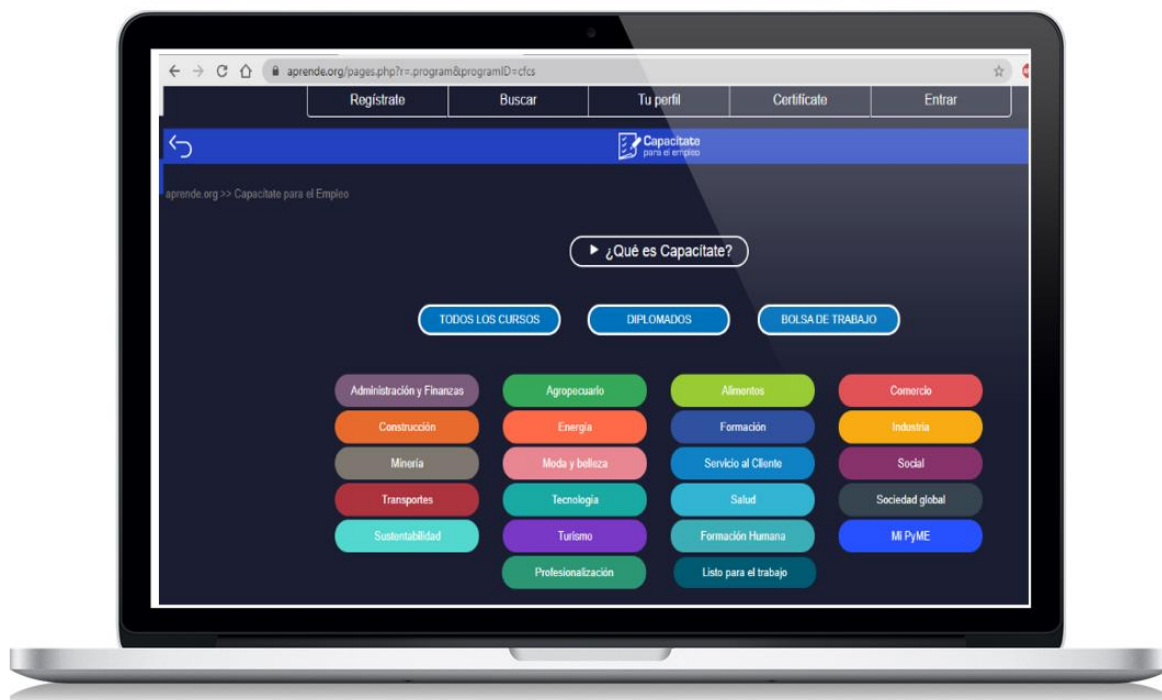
aprende.org/pages.php?r=.program&programID=cfcs

Regístrate | Buscar | Tu perfil | Certifícate | Entrar

Capacítate para el empleo

aprende.org >> Capacítate para el Empleo

¿Qué es Capacítate?

TODOS LOS CURSOS
DIPLOMADOS
BOLSA DE TRABAJO

Administración y Finanzas
Agropecuario
Alimentos
Comercio
Construcción
Energía
Formación
Industria
Minería
Moda y belleza
Servicio al Cliente
Social
Transportes
Tecnología
Salud
Sociedad global
Sustentabilidad
Turismo
Formación Humana
Mi PyME
Profesionalización
Listo para el trabajo